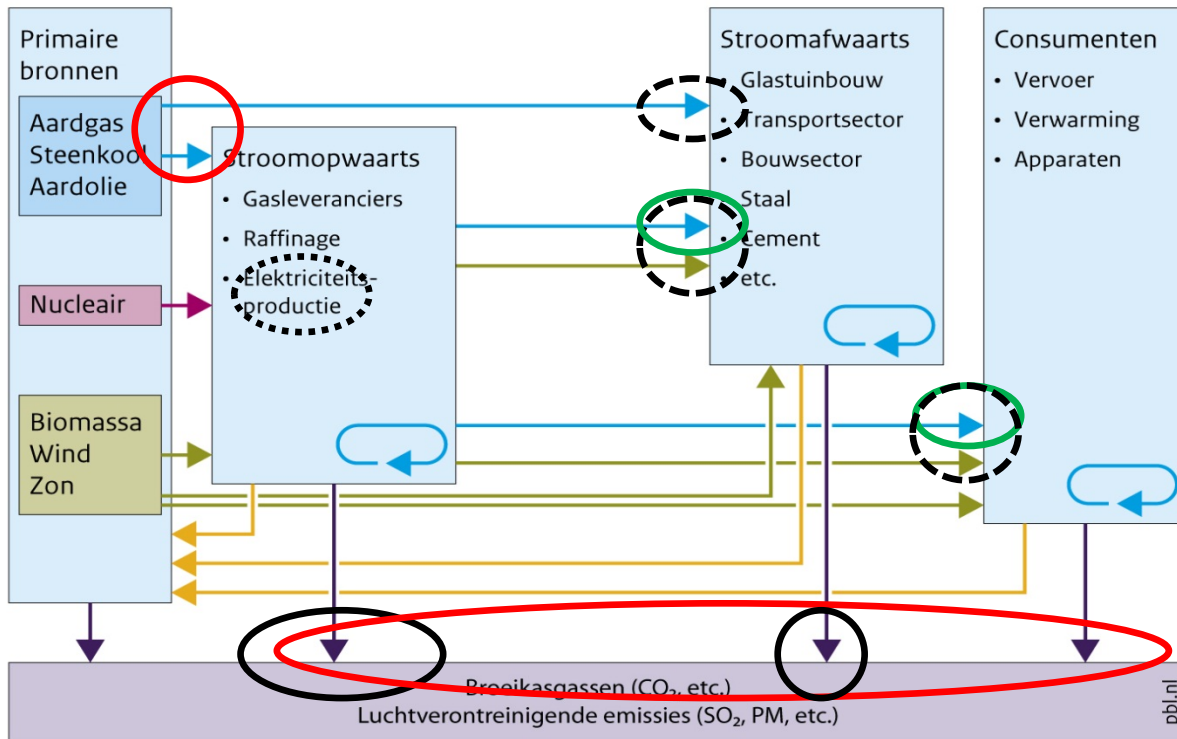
Primaire bronnen

Aardgas
Steenkool
Aardolie

Nucleair

Biomassa
Wind
Zon

Stroomopwaarts
• Gasleveranciers
• Raffinage
• Elektriciteitsproductie

Stroomafwaarts
• Glastuinbouw
• Transportsector
• Bouwsector
• Staal
• Cement
• etc.

Consumenten
• Vervoer
• Verwarming
• Apparaten

Broeikasgassen ($CO_2$, etc.)
Luchtverontreinigende emissies ($SO_2$, PM, etc.)

pbl.nl